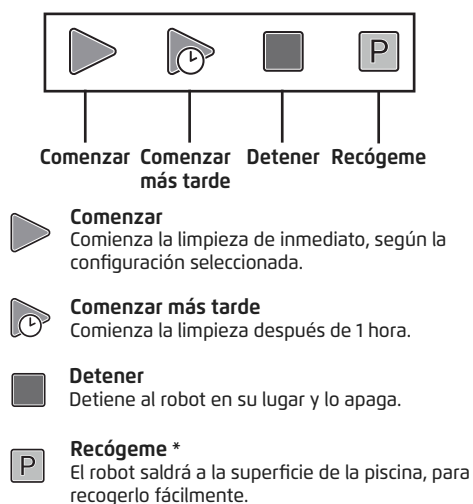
P

Comenzar Comenzar más tarde Detener Recógeme

Comenzar
Comienza la limpieza de inmediato, según la configuración seleccionada.

Comenzar más tarde
Comienza la limpieza después de 1 hora.

Detener
Detiene al robot en su lugar y lo apaga.

P
Recógeme *
El robot saldrá a la superficie de la piscina, para recogerlo fácilmente.